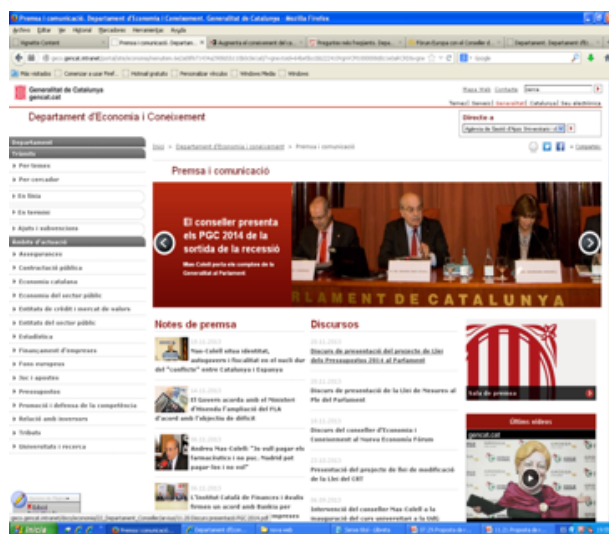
Premsa i comunicació. Departament d'Economia i Coneixement. Generalitat de Catalunya - Mozilla Firefox

Arxiu Editar Veure Historial Marcadors Eines Ajuda

Generalitat de Catalunya
gencat.cat

Departament d'Economia i Coneixement

Directe a

Departament

Tràmits

Per temes

Per cercador

En línia

En termini

Ajuts i subvencions

Àmbit d'actuació

Assegurances

Contractació pública

Economia catalana

Economia del sector públic

Entitats de crèdit i mercat de valors

Entitats del sector públic

Estadística

Finançament d'empreses

Fons europeus

Joc i apostes

Pressupostos

Promoció i defensa de la competència

Relació amb inversors

Tributs

Universitats i recerca

Inici > Departament d'Economia i coneixement > Premsa i comunicació

Premsa i comunicació

El conseller presenta els PGC 2014 de la sortida de la recessió

Mas-Colell porta els comptes de la Generalitat al Parlament

PARLAMENT DE CATALUNYA

Notes de premsa

Mas-Colell situa identitat, autogovern i fiscalitat en el nucli dur del "conflicte" entre Catalunya i Espanya

El Govern acorda amb el Ministeri d'Hisenda l'ampliació del FLA d'acord amb l'objectiu de dèficit

Andreu Mas-Colell: "Jo vull pagar els farmacèutics i no puc. Madrid pot pagar-los i no vol"

L'Institut Català de Finances i Avalis firmen un acord amb Bankia per

Discursos

Discurs de presentació del projecte de Llei dels Pressupostos 2014 al Parlament

Discurs de presentació de la Llei de Mesures al Ple del Parlament

Discurs del conseller d'Economia i Coneixement al Nueva Economía Fórum

Presentació del projecte de llei de modificació de la Llei del CAT

Intervenció del conseller Mas-Colell a la inauguració del curs universitari a la UdG

Sala de premsa

Últims vídeos

gencat.cat

Inici